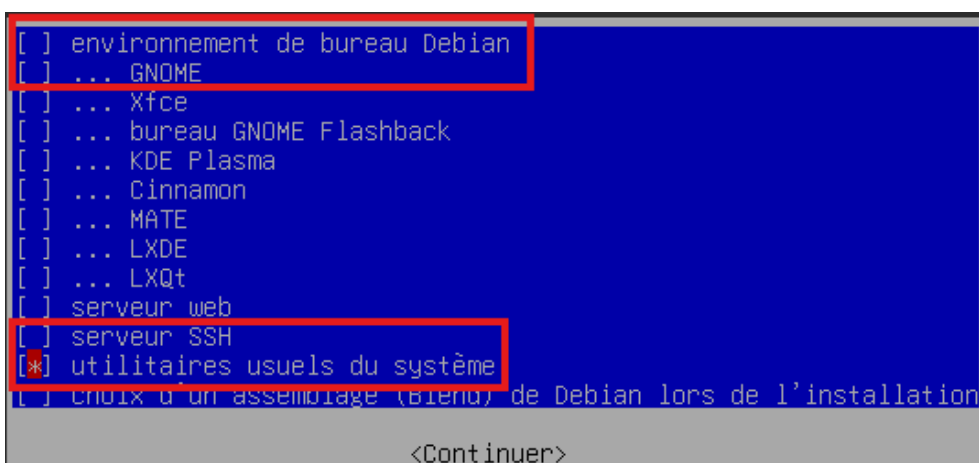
[ ] environnement de bureau Debian
[ ] ... GNOME
[ ] ... Xfce
[ ] ... bureau GNOME Flashback
[ ] ... KDE Plasma
[ ] ... Cinnamon
[ ] ... MATE
[ ] ... LXDE
[ ] ... LXQt
[ ] serveur web
[ ] serveur SSH
[*] utilitaires usuels du système
[ ] choix d'un assemblage (Blend) de Debian lors de l'installation

<Continuer>